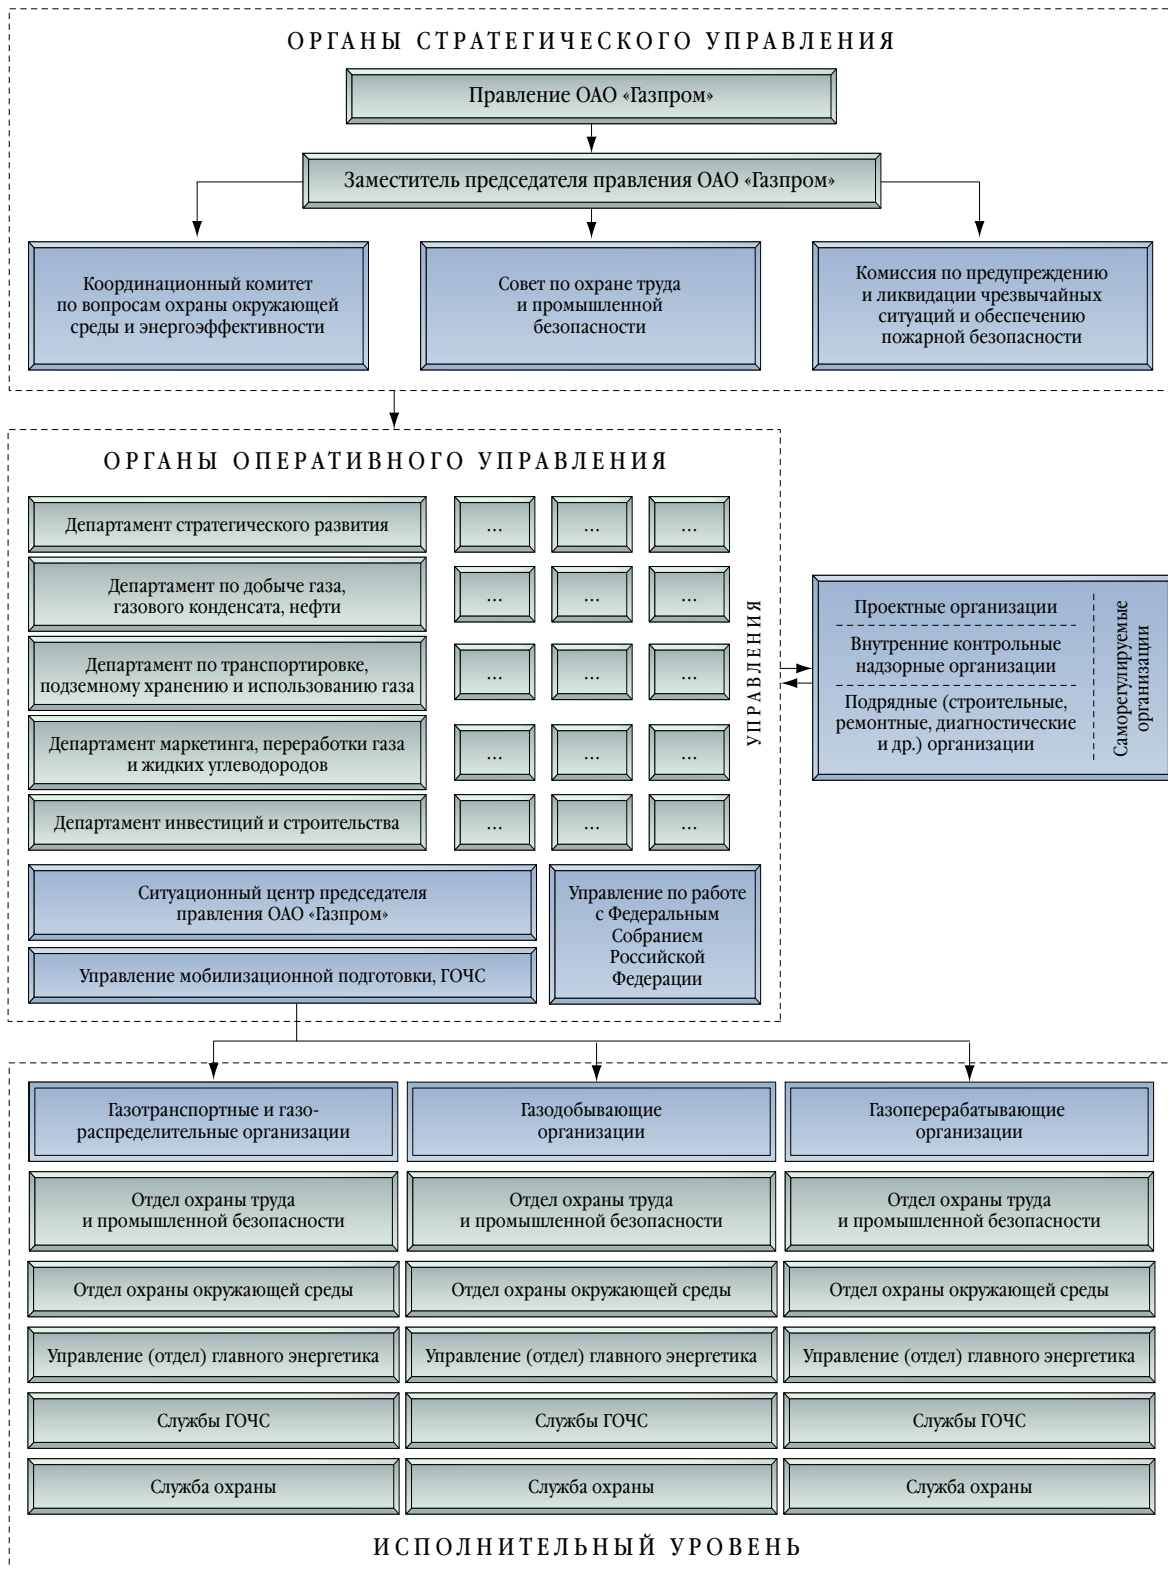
ОРГАНЫ СТРАТЕГИЧЕСКОГО УПРАВЛЕНИЯ

Правление ОАО «Газпром»

Заместитель председателя правления ОАО «Газпром»

Координационный комитет по вопросам охраны окружающей среды и энергоэффективности

Совет по охране труда и промышленной безопасности

Комиссия по предупреждению и ликвидации чрезвычайных ситуаций и обеспечению пожарной безопасности

ОРГАНЫ ОПЕРАТИВНОГО УПРАВЛЕНИЯ

Департамент стратегического развития

...

...

...

Департамент по добыче газа, газового конденсата, нефти

...

...

...

Департамент по транспортировке, подземному хранению и использованию газа

...

...

...

Департамент маркетинга, переработки газа и жидких углеводородов

...

...

...

Департамент инвестиций и строительства

...

...

...

УПРАВЛЕНИЯ

Ситуационный центр председателя правления ОАО «Газпром»

Управление мобилизационной подготовки, ГОЧС

Управление по работе с Федеральным Собранием Российской Федерации

Проектные организации

Внутренние контрольные надзорные организации

Подрядные (строительные, ремонтные, диагностические и др.) организации

Саморегулируемые организации

Газотранспортные и газораспределительные организации

Газодобывающие организации

Газоперерабатывающие организации

Отдел охраны труда и промышленной безопасности

Отдел охраны труда и промышленной безопасности

Отдел охраны труда и промышленной безопасности

Отдел охраны окружающей среды

Отдел охраны окружающей среды

Отдел охраны окружающей среды

Управление (отдел) главного энергетика

Управление (отдел) главного энергетика

Управление (отдел) главного энергетика

Службы ГОЧС

Службы ГОЧС

Службы ГОЧС

Служба охраны

Служба охраны

Служба охраны

ИСПОЛНИТЕЛЬНЫЙ УРОВЕНЬ